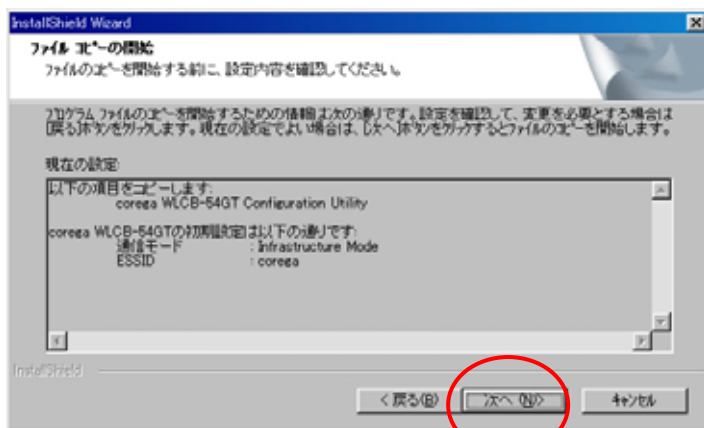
InstallShield Wizard

ﾌｧｲﾙ ｺﾋﾟｰの開始

ﾌｧｲﾙのｺﾋﾟｰを開始する前に、設定内容を確認してください。

ﾌﾟﾛｸﾞﾗﾑ ﾌｧｲﾙのｺﾋﾟｰを開始するための情報は次の通りです。設定を確認して、変更を必要とする場合は[戻る]ﾎﾞﾀﾝをｸﾘｯｸします。現在の設定でよい場合は、[次へ]ﾎﾞﾀﾝをｸﾘｯｸするとﾌｧｲﾙのｺﾋﾟｰを開始します。

現在の設定:

以下の項目をコピーします:
corega WLCB-54GT Configuration Utility

corega WLCB-54GTの初期設定は以下の通りです:
通信モード : Infrastructure Mode
ESSID : corega

InstallShield

< 戻る(B) 次へ (N)> キャンセル